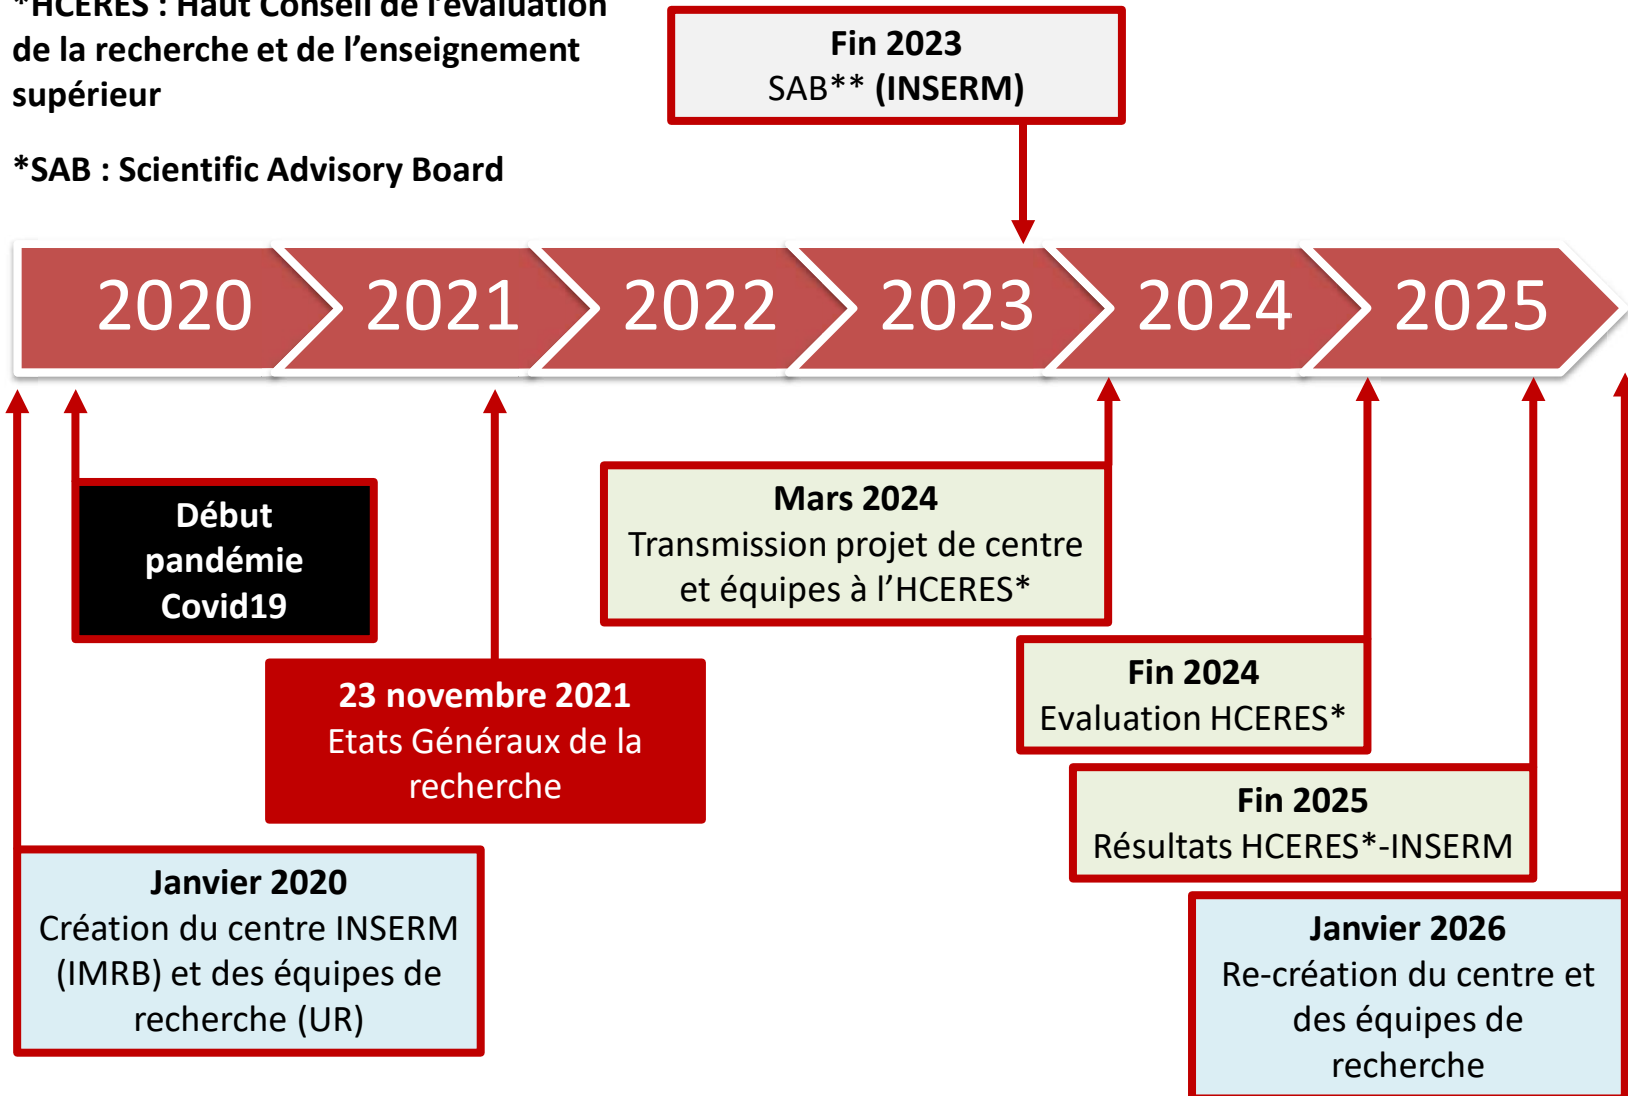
*HCERES : Haut Conseil de l'évaluation de la recherche et de l'enseignement supérieur

*SAB : Scientific Advisory Board

Fin 2023
SAB** (INSERM)

2020 2021 2022 2023 2024 2025

Début pandémie Covid19

Mars 2024
Transmission projet de centre et équipes à l'HCERES*

23 novembre 2021
Etats Généraux de la recherche

Fin 2024
Evaluation HCERES*

Fin 2025
Résultats HCERES*-INSERM

Janvier 2020
Création du centre INSERM (IMRB) et des équipes de recherche (UR)

Janvier 2026
Re-création du centre et des équipes de recherche